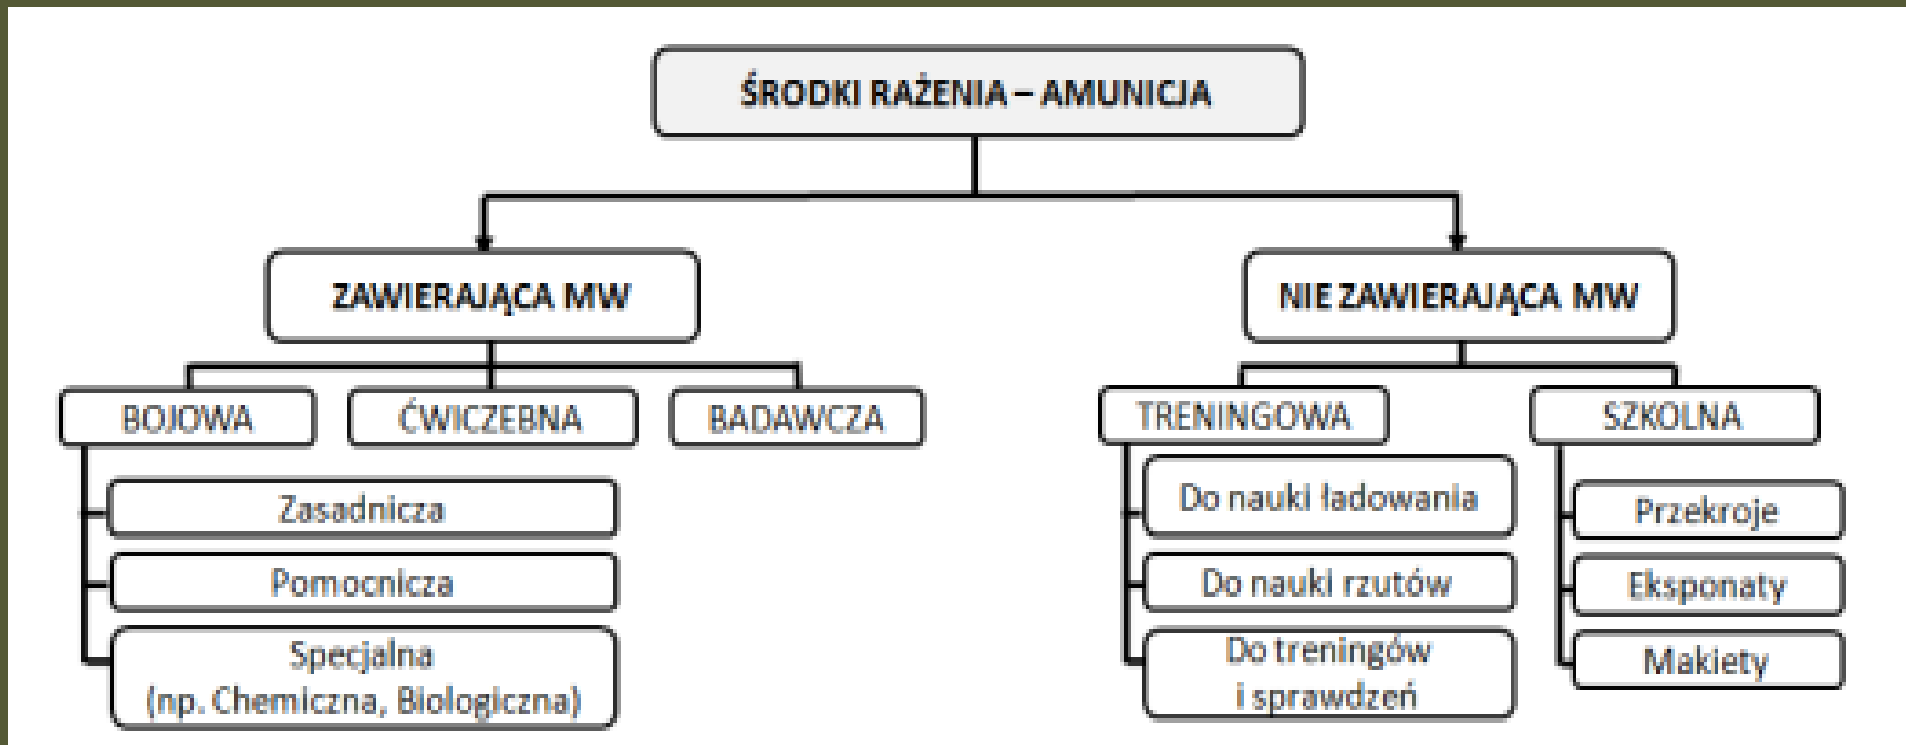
ŚRODKI RAŻENIA – AMUNICJA

ZAWIERAJĄCA MW

NIE ZAWIERAJĄCA MW

BOJOWA

ĆWICZEBNA

BADAWCZA

Zasadnicza

Pomocnicza

Specjalna (np. Chemiczna, Biologiczna)

TRENINGOWA

SZKOLNA

Do nauki ładowania

Do nauki rzutów

Do treningów i sprawdzeń

Przekroje

Eksponaty

Makiety